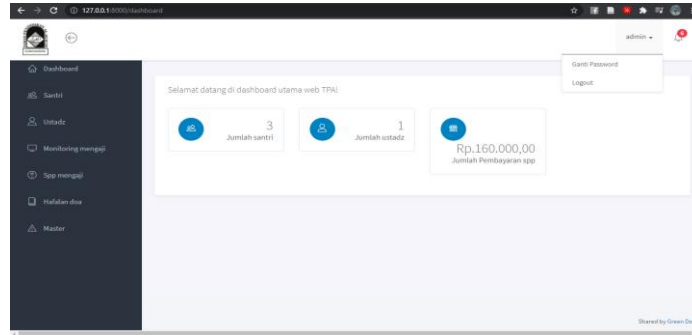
127.0.0.1:8000/dashboard

admin

Ganti Password

Logout

Dashboard

Santri

Ustadz

Monitoring mengaji

Spp mengaji

Hafalan doa

Master

Selamat datang di dashboard utama web TPA!

3
Jumlah santri

1
Jumlah ustadz

Rp.160.000,00
Jumlah Pembayaran spp

Shared by Green De